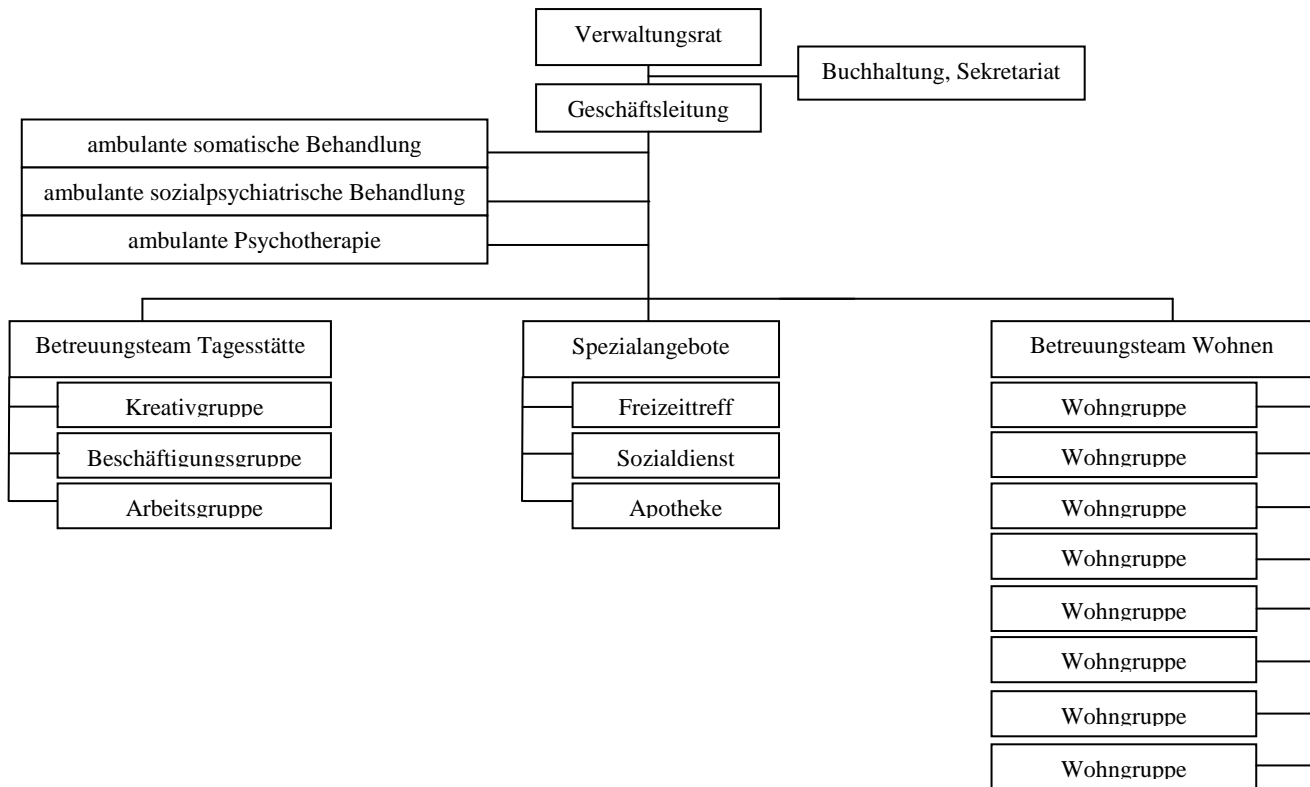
Verwaltungsrat

Buchhaltung, Sekretariat

Geschäftsleitung

ambulante somatische Behandlung

ambulante sozialpsychiatrische Behandlung

ambulante Psychotherapie

Betreuungsteam Tagesstätte

Kreativgruppe

Beschäftigungsgruppe

Arbeitsgruppe

Spezialangebote

Freizeittreff

Sozialdienst

Apotheke

Betreuungsteam Wohnen

Wohngruppe

Wohngruppe

Wohngruppe

Wohngruppe

Wohngruppe

Wohngruppe

Wohngruppe

Wohngruppe